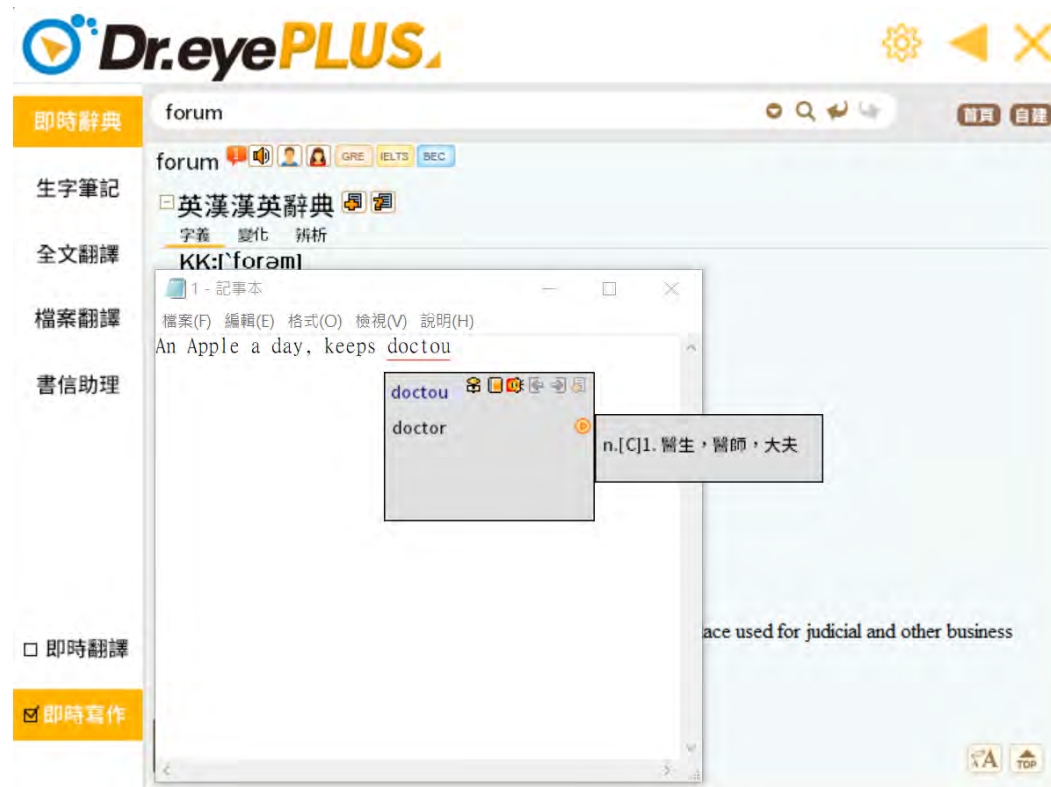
Dr.eyePLUS

即時辭典

生字筆記

全文翻譯

檔案翻譯

書信助理

□ 即時翻譯

☑ 即時寫作

forum

首頁 自建

forum GRE IELTS BEC

英漢漢英辭典

字義 變化 辨析

KK:[ˋforəm]

1 - 記事本

檔案(F) 編輯(E) 格式(O) 檢視(V) 說明(H)

An Apple a day, keeps doctou

doctou

doctor

n.[C]1. 醫生，醫師，大夫

ace used for judicial and other business

TOP